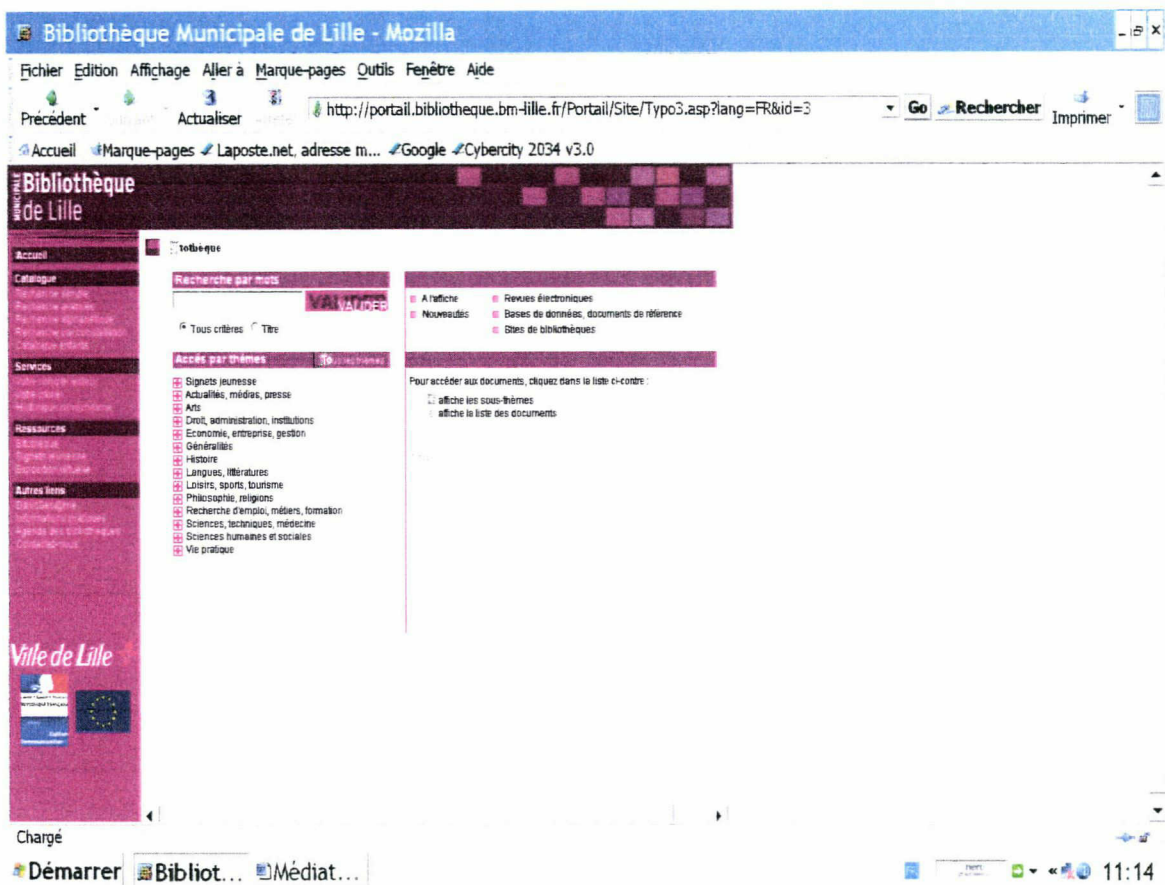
Bibliothèque Municipale de Lille - Mozilla

Fichier Edition Affichage Aller à Marque-pages Outils Fenêtre Aide

Précédent Actualiser http://portail.bibliotheque.bm-lille.fr/Portail/Site/Typo3.asp?lang=FR&id=3 Go Rechercher Imprimer

Accueil Marque-pages Laposte.net, adresse m... Google Cybercity 2034 v3.0

Bibliothèque de Lille

Accueil
Catalogue
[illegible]
Services
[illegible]
Ressources
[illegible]
Autres liens
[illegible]

Ville de Lille

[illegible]thèque

Recherche par mots
VALIDER
Tous critères Titre

Accès par thèmes
Signets jeunesse
Actualités, médias, presse
Arts
Droit, administration, institutions
Economie, entreprise, gestion
Généralités
Histoire
Langues, littératures
Loisirs, sports, tourisme
Philosophie, religions
Recherche d'emploi, métiers, formation
Sciences, techniques, médecine
Sciences humaines et sociales
Vie pratique

A l'affiche
Nouveautés
Revues électroniques
Bases de données, documents de référence
Sites de bibliothèques

Pour accéder aux documents, cliquez dans la liste ci-contre :
affiche les sous-thèmes
affiche la liste des documents

Chargé

Démarrer Bibliot... Médiat... 11:14